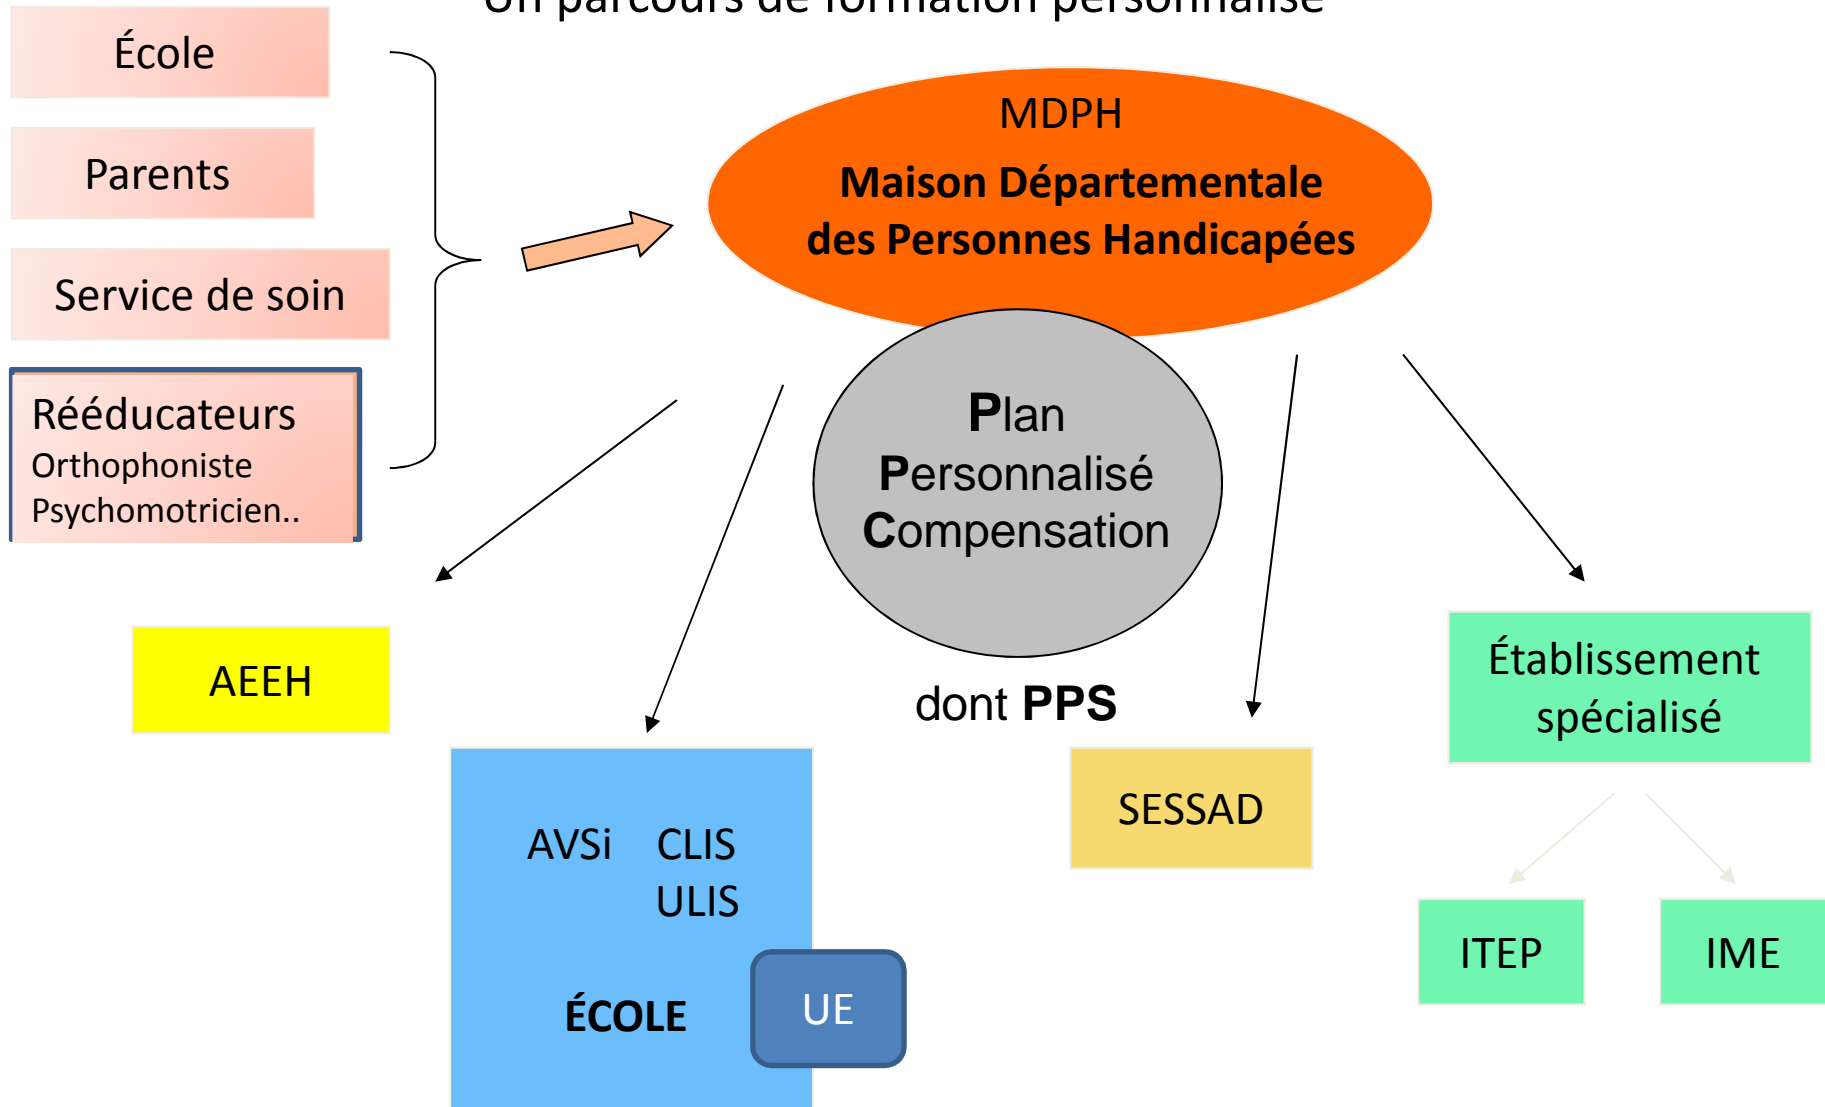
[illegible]

École

Parents

Service de soin

Rééducateurs
Orthophoniste
Psychomotricien..

MDPH
Maison Départementale des Personnes Handicapées

Plan Personnalisé Compensation

dont PPS

AEEH

AVSi CLIS ULIS

ÉCOLE

UE

SESSAD

Établissement spécialisé

ITEP

IME